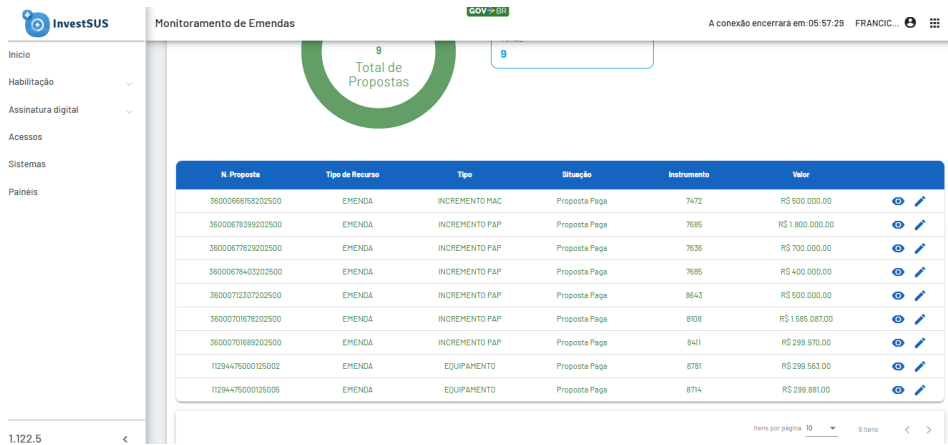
InvestSUS

Monitoramento de Emendas

GOV BR

A conexão encerrara em: 05:57:29 FRANCIC...

Inicio
Habilitação
Assinatura digital
Acessos
Sistemas
Painéis

9
Total de Propostas

9

| N. Proposta | Tipo de Recurso | Tipo | Situação | Instrumento | Valor |
|---|---|---|---|---|---|
| 36000666158202500 | EMENDA | INCREMENTO MAC | Proposta Paga | 7472 | R$ 500.000,00 |
| 36000678399202500 | EMENDA | INCREMENTO PAP | Proposta Paga | 7685 | R$ 1.800.000,00 |
| 36000677829202500 | EMENDA | INCREMENTO PAP | Proposta Paga | 7636 | R$ 700.000,00 |
| 36000678403202500 | EMENDA | INCREMENTO PAP | Proposta Paga | 7685 | R$ 400.000,00 |
| 36000712307202500 | EMENDA | INCREMENTO PAP | Proposta Paga | 8643 | R$ 500.000,00 |
| 36000701678202500 | EMENDA | INCREMENTO PAP | Proposta Paga | 8108 | R$ 1.585.087,00 |
| 36000701689202500 | EMENDA | INCREMENTO PAP | Proposta Paga | 8411 | R$ 299.970,00 |
| 11294475000125002 | EMENDA | EQUIPAMENTO | Proposta Paga | 8781 | R$ 299.563,00 |
| 11294475000125005 | EMENDA | EQUIPAMENTO | Proposta Paga | 8714 | R$ 299.881,00 |

Itens por página 10 9 itens

1.122.5